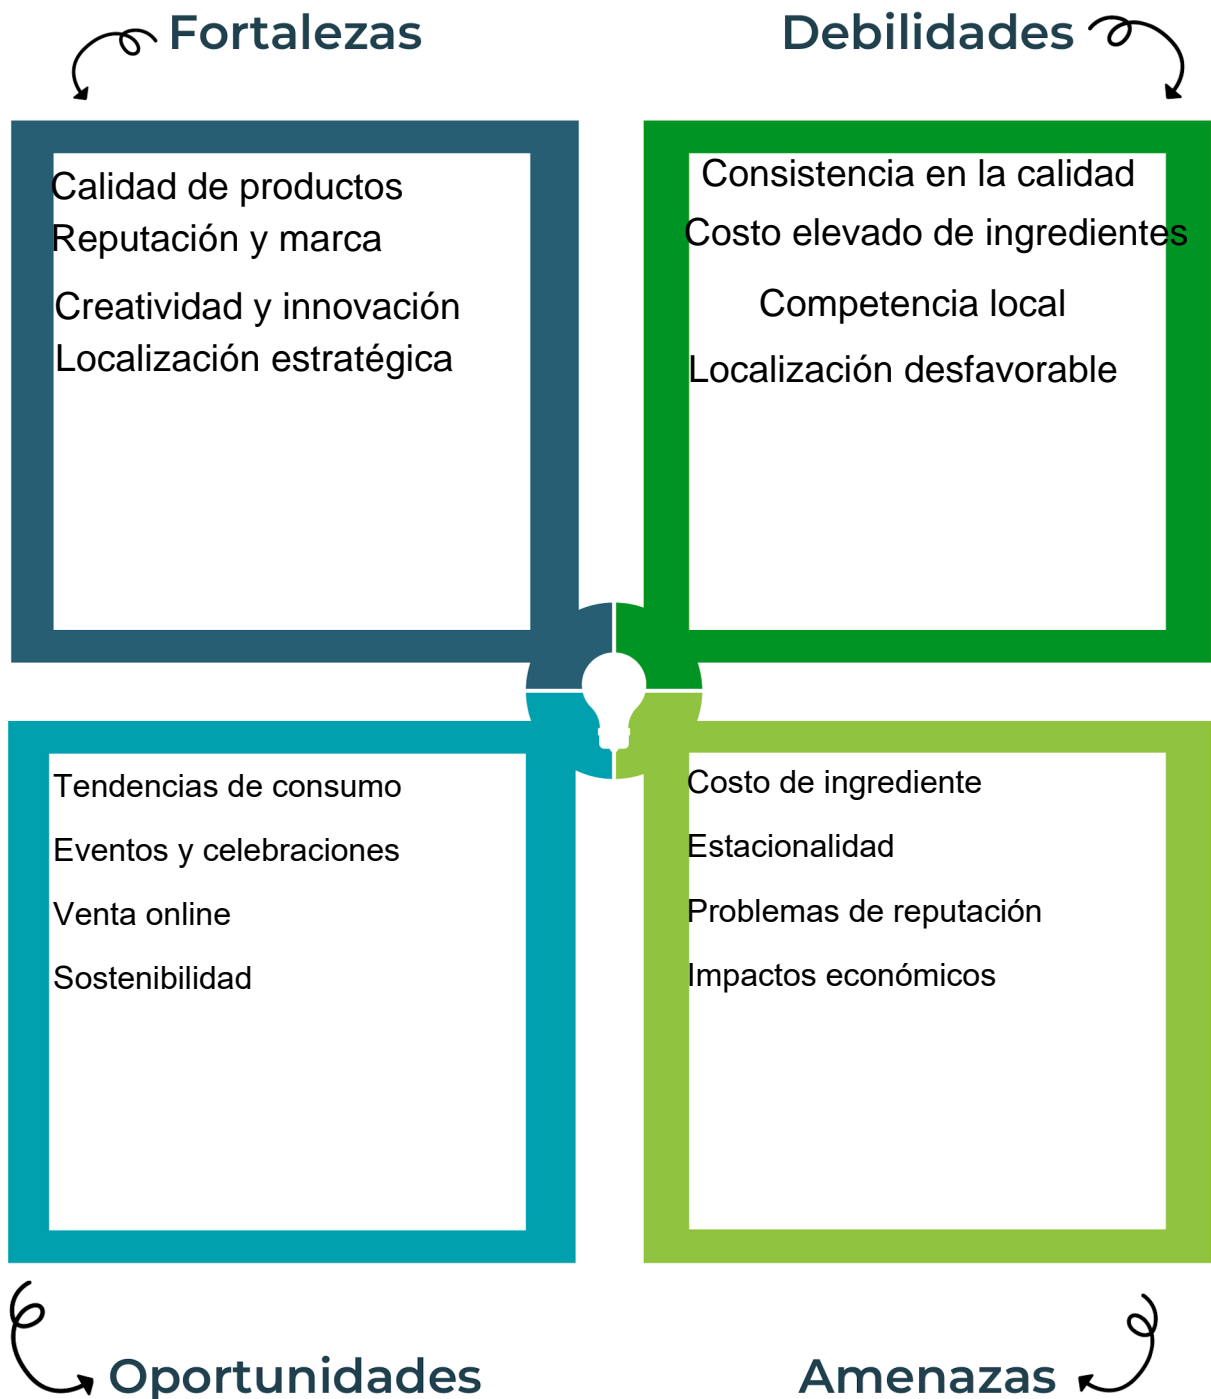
Fortalezas

Debilidades

Calidad de productos
Reputación y marca
Creatividad y innovación
Localización estratégica

Consistencia en la calidad
Costo elevado de ingredientes
Competencia local
Localización desfavorable

Tendencias de consumo
Eventos y celebraciones
Venta online
Sostenibilidad

Costo de ingrediente
Estacionalidad
Problemas de reputación
Impactos económicos

Oportunidades

Amenazas